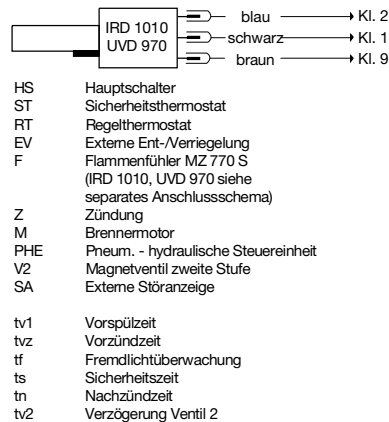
IRD 1010
UVD 970

blau → Kl. 2
schwarz → Kl. 1
braun → Kl. 9

| | |
|---|---|
| HS | Hauptschalter |
| ST | Sicherheitsthermostat |
| RT | Regelthermostat |
| EV | Externe Ent-/Verriegelung |
| F | Flammenfühler MZ 770 S (IRD 1010, UVD 970 siehe separates Anschlussschema) |
| Z | Zündung |
| M | Brennermotor |
| PHE | Pneum. - hydraulische Steuereinheit |
| V2 | Magnetventil zweite Stufe |
| SA | Externe Störanzeige |

| | |
|---|---|
| tv1 | Vorspülzeit |
| tvz | Vorzündzeit |
| tf | Fremdlichtüberwachung |
| ts | Sicherheitszeit |
| tn | Nachzündzeit |
| tv2 | Verzögerung Ventil 2 |